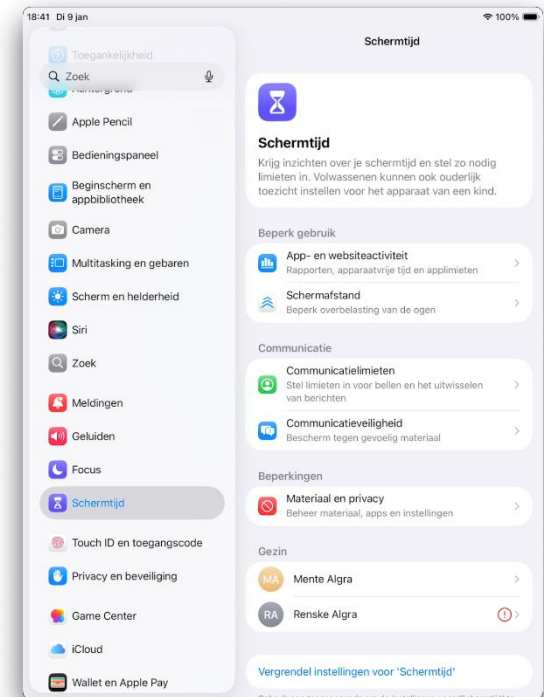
18:41 Di 9 jan

100%

Toegankelijkheid

Zoek

Achtergrond

Apple Pencil

Bedieningspaneel

Beginscherm en appbibliotheek

Camera

Multitasking en gebaren

Scherm en helderheid

Siri

Zoek

Meldingen

Geluiden

Focus

Schermtijd

Touch ID en toegangscode

Privacy en beveiliging

Game Center

iCloud

Wallet en Apple Pay

Schermtijd

Schermtijd

Krijg inzichten over je schermtijd en stel zo nodig limieten in. Volwassenen kunnen ook ouderlijk toezicht instellen voor het apparaat van een kind.

Beperk gebruik

App- en websiteactiviteit
Rapporten, apparaatvrije tijd en applimieten

Schermafstand
Beperk overbelasting van de ogen

Communicatie

Communicatielimieten
Stel limieten in voor bellen en het uitwisselen van berichten

Communicatieveiligheid
Bescherm tegen gevoelig materiaal

Beperkingen

Materiaal en privacy
Beheer materiaal, apps en instellingen

Gezin

MA Mente Algra

RA Renske Algra

Vergrendel instellingen voor 'Schermtijd'

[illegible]